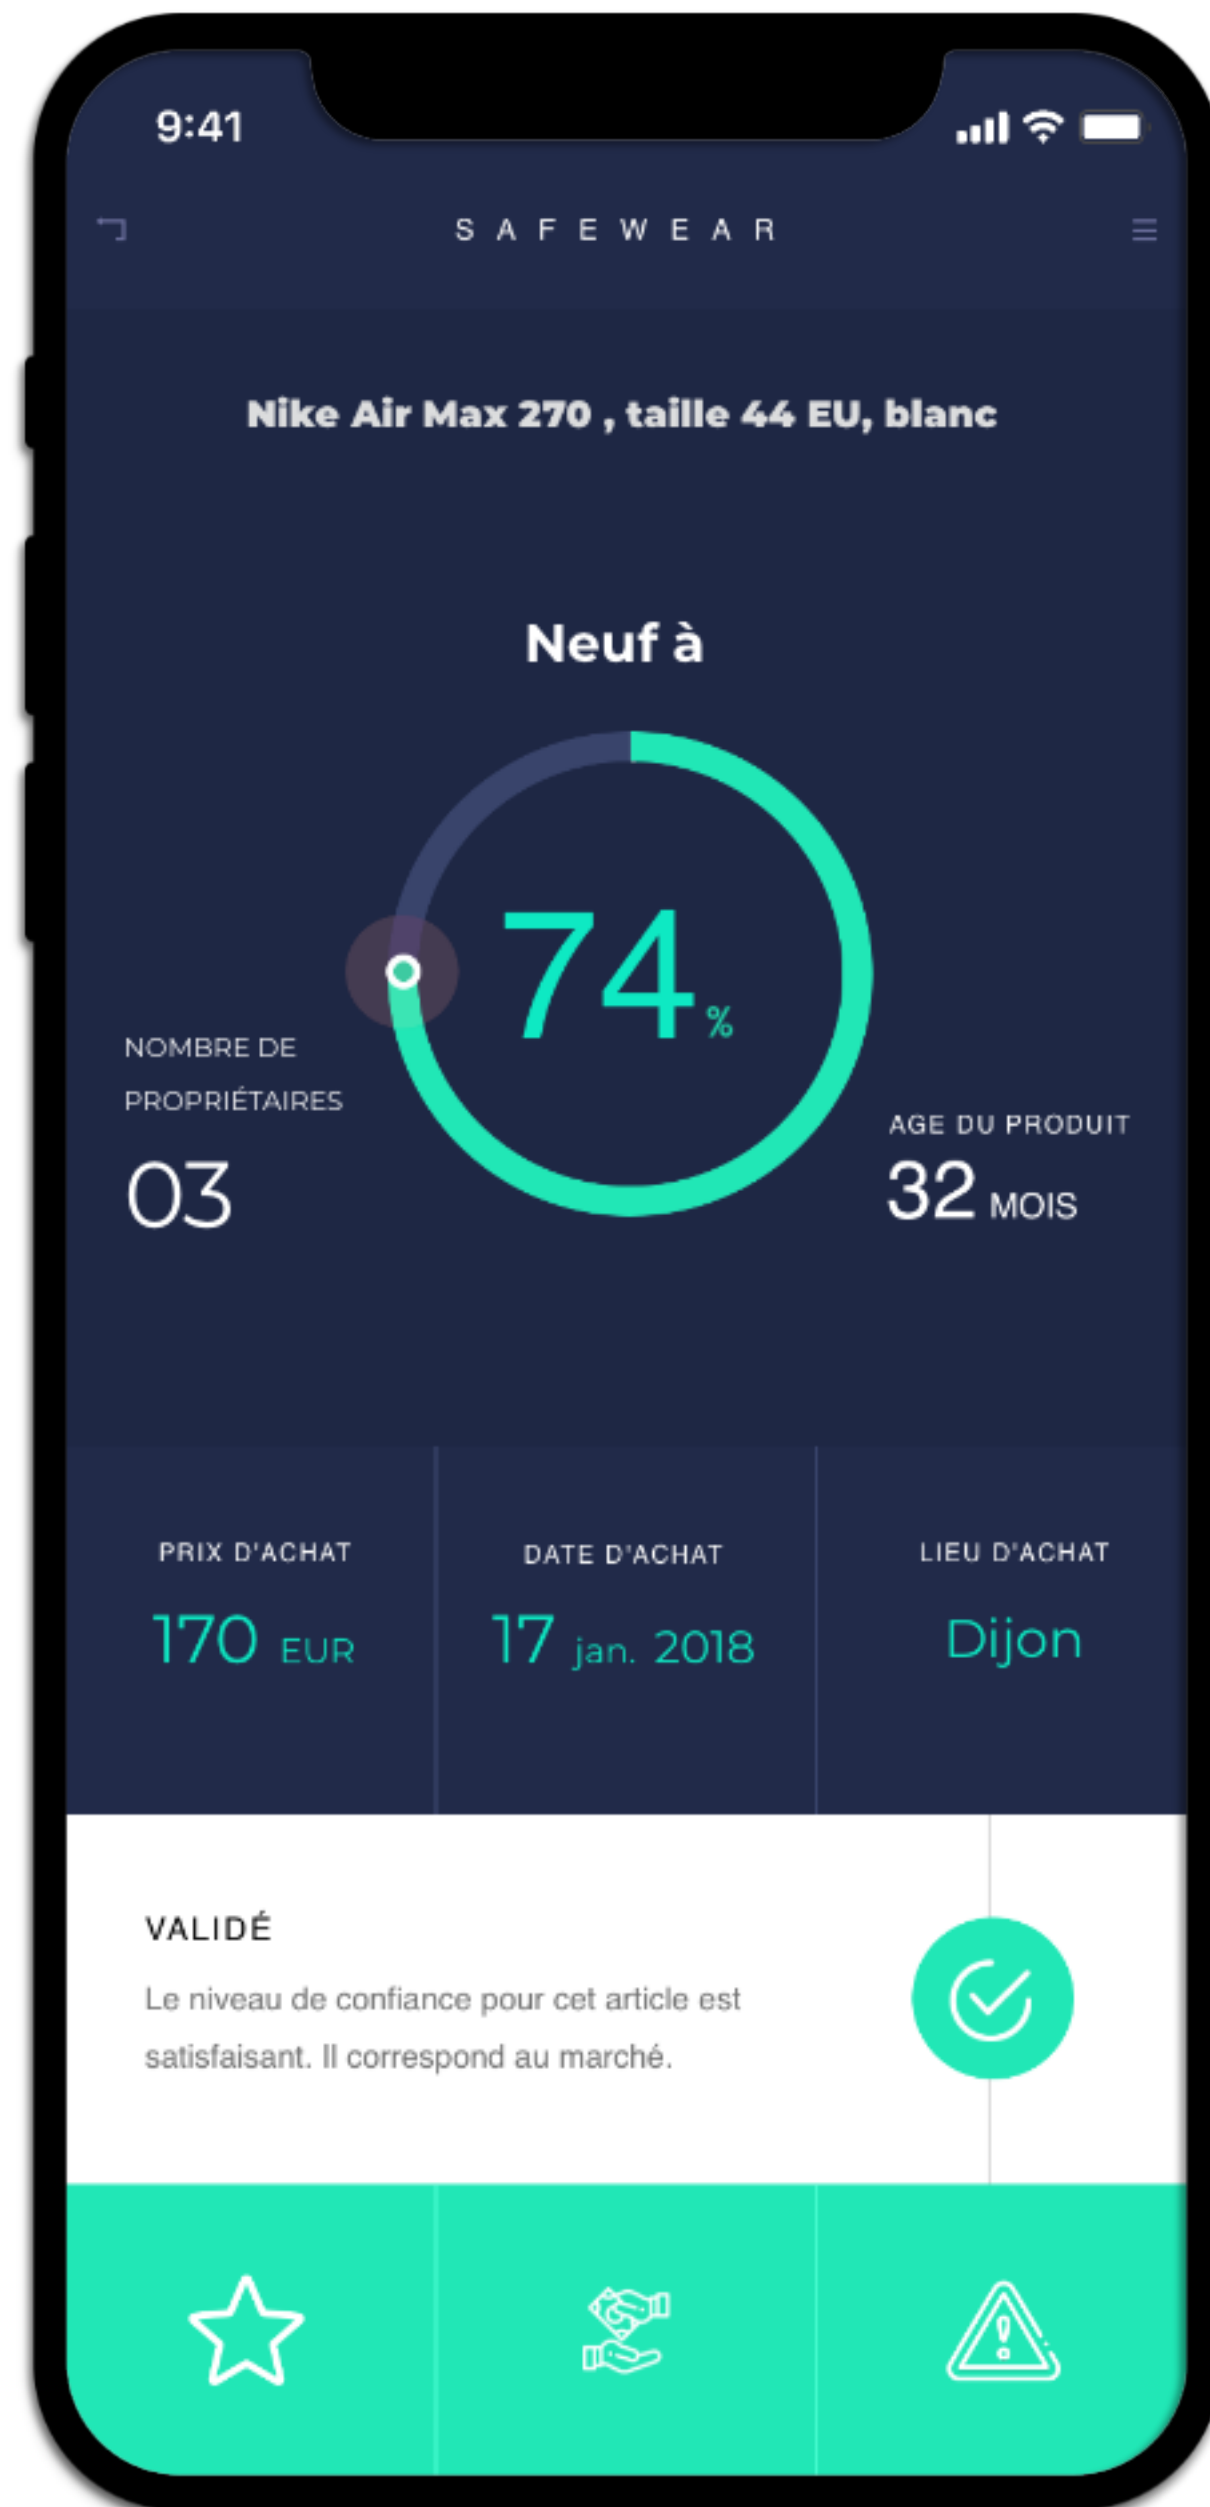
9:41

SAFEWEAR

Nike Air Max 270 , taille 44 EU, blanc

Neuf à

74%

NOMBRE DE PROPRIÉTAIRES
03

AGE DU PRODUIT
32 MOIS

PRIX D'ACHAT
170 EUR

DATE D'ACHAT
17 jan. 2018

LIEU D'ACHAT
Dijon

VALIDÉ

Le niveau de confiance pour cet article est satisfaisant. Il correspond au marché.